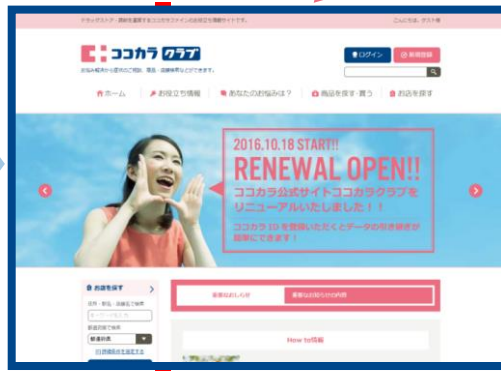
ドラッグストア・調剤を運営するココカラファインの会員向け情報サイトです。

こんにちは、ゲスト様

ココカラ クラブ

お悩み解決から役立つ情報、商品・店舗検索などができます。

ログイン

新規登録

ホーム

お役立ち情報

あなたのお悩みは？

商品を探す・買う

お店を探す

2016.10.18 START!!

RENEWAL OPEN!!

ココカラ公式サイトココカラクラブをリニューアルいたしました！！

ココカラID を登録いただくとデータの引き継ぎが簡単にできます！

お店を探す

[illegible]

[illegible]

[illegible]

重要なお知らせ

重要なお知らせの内容

How to 情報